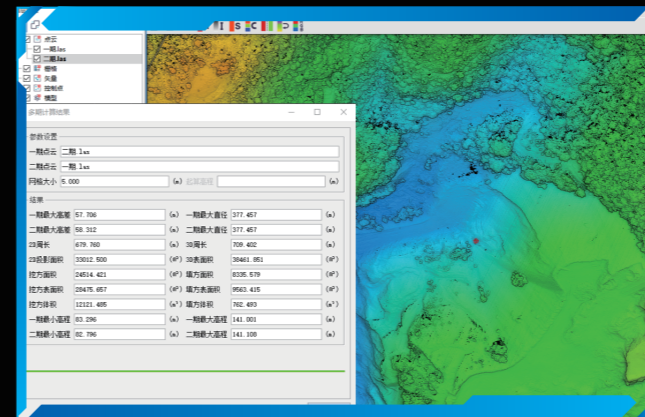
点云
一期.las
二期.las
栅格
矢量
控制点
模型

参数计算结果

参数设置
一期点云 二期.las
二期点云 一期.las
网格大小 5.000 (m) 启算高程

结果
一期最大高度 57.706 (m) 一期最大高程 377.457 (m)
二期最大高度 58.312 (m) 二期最大高程 377.457 (m)
2D周长 679.760 (m) 3D周长 709.402 (m)
2D投影面积 33012.500 (m²) 3D表面积 38461.951 (m²)
挖方面积 24514.421 (m²) 填方面积 8335.579 (m²)
挖方表面积 28475.457 (m²) 填方表面积 9563.415 (m²)
挖方体积 12121.485 (m³) 填方体积 762.493 (m³)
一期最小高程 83.296 (m) 一期最大高程 141.001 (m)
二期最小高程 82.796 (m) 二期最大高程 141.108 (m)